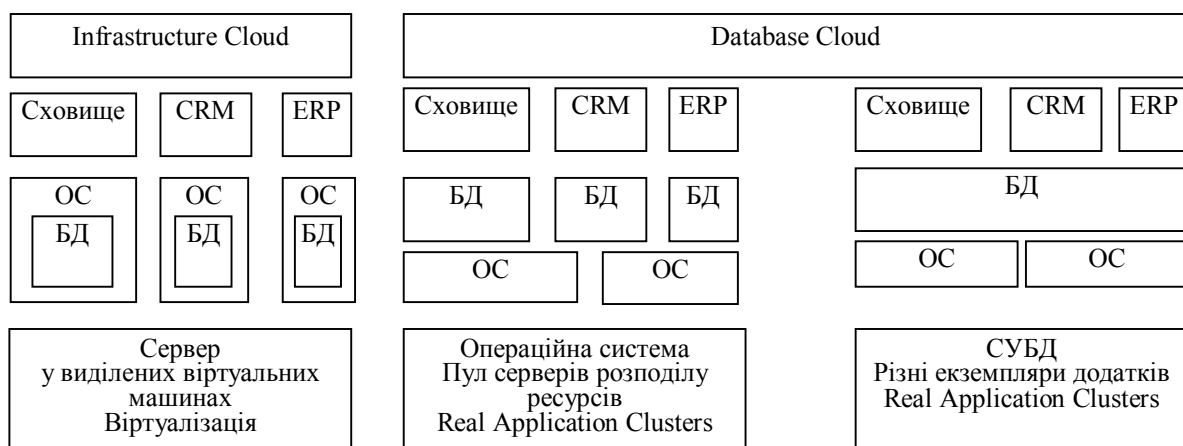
Infrastructure Cloud

Database Cloud

Сховище CRM ERP

Сховище CRM ERP

Сховище CRM ERP

ОС БД

ОС БД

ОС БД

БД БД БД

ОС ОС

БД

ОС ОС

Сервер у виділених віртуальних машинах Віртуалізація

Операційна система Пул серверів розподілу ресурсів Real Application Clusters

СУБД Різні екземпляри додатків Real Application Clusters